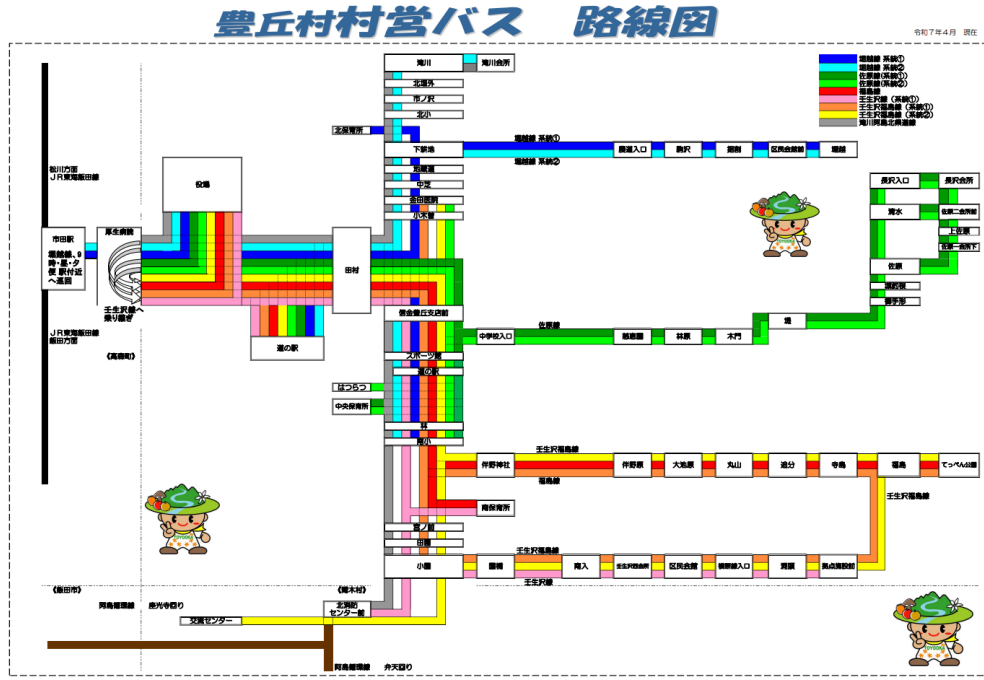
豊丘村村営バス　路線図

令和７年４月　現在

堀越線 系統①
堀越線 系統②
佐原線(系統①)
佐原線(系統②)
福島線
壬生沢線（系統①）
壬生沢福島線（系統①）
壬生沢福島線（系統②）
竜川両島北原連絡

松川方面
ＪＲ東海飯田線

市田駅

堀越線、９時・昼・夕便 駅付近へ巡回

ＪＲ東海飯田線
飯田方面

《高森町》

厚生病院

壬生沢線へ乗り継ぎ

役場

田村

道の駅

滝川
滝川会所
北堀外
市ノ沢
北小
北小堀南所
下赤池
堀越線 系統①
堀越線 系統②
間道入口
駒沢
堀割
区民会館前
堀越
和蔵堂
中芝
金田荘前
小木曽
健全豊丘支店前
中学校入口
佐原線
都原
林原
木門
堤
長沢入口
長沢会所
渡水
佐原二会所前
上佐原
佐原一会所下
佐原
清水平
番字形
スポーツ館
道の駅
はつらつ
中央保育所
林
南小
壬生沢福島線
伴野神社
伴野原
大池原
丸山
追分
寺島
福島
てっぺん公園
福島線
壬生沢福島線
南保育所
宮ノ前
田場
小園
壬生沢福島線
田端
宮入
壬生沢会所
区民会館
観音線入口
芦原
長点前会館
壬生沢線

《飯田市》
阿島循環線
座光寺回り
交流センター
《喬木村》
北部防災センター前
阿島循環線
弁天回り